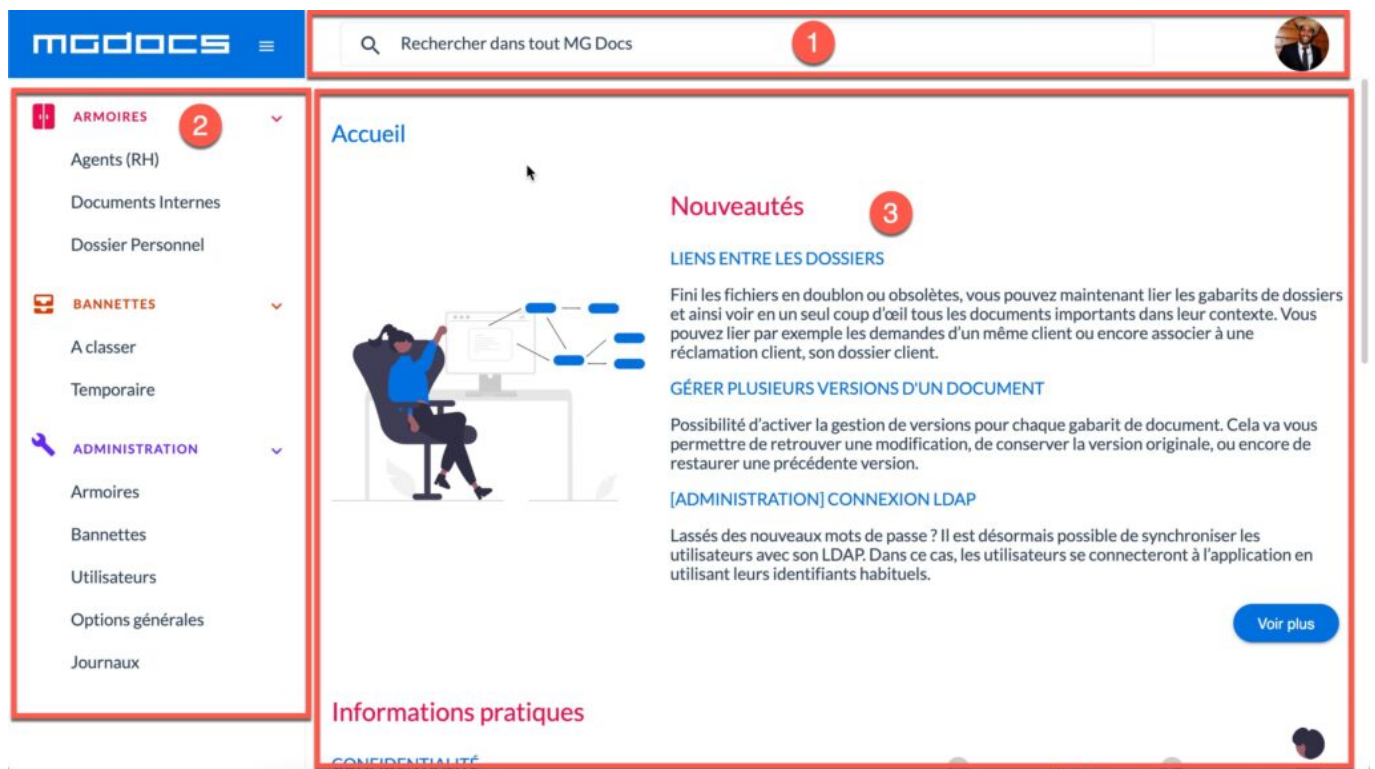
MGDOCS

Rechercher dans tout MG Docs

1

ARMOIRES

2

Agents (RH)

Documents Internes

Dossier Personnel

BANNETTES

A classer

Temporaire

ADMINISTRATION

Armoires

Bannettes

Utilisateurs

Options générales

Journaux

Accueil

Nouveautés

3

LIENS ENTRE LES DOSSIERS

Fini les fichiers en doublon ou obsolètes, vous pouvez maintenant lier les gabarits de dossiers et ainsi voir en un seul coup d'œil tous les documents importants dans leur contexte. Vous pouvez lier par exemple les demandes d'un même client ou encore associer à une réclamation client, son dossier client.

GÉRER PLUSIEURS VERSIONS D'UN DOCUMENT

Possibilité d'activer la gestion de versions pour chaque gabarit de document. Cela va vous permettre de retrouver une modification, de conserver la version originale, ou encore de restaurer une précédente version.

[ADMINISTRATION] CONNEXION LDAP

Lassés des nouveaux mots de passe ? Il est désormais possible de synchroniser les utilisateurs avec son LDAP. Dans ce cas, les utilisateurs se connecteront à l'application en utilisant leurs identifiants habituels.

Voir plus

Informations pratiques

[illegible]